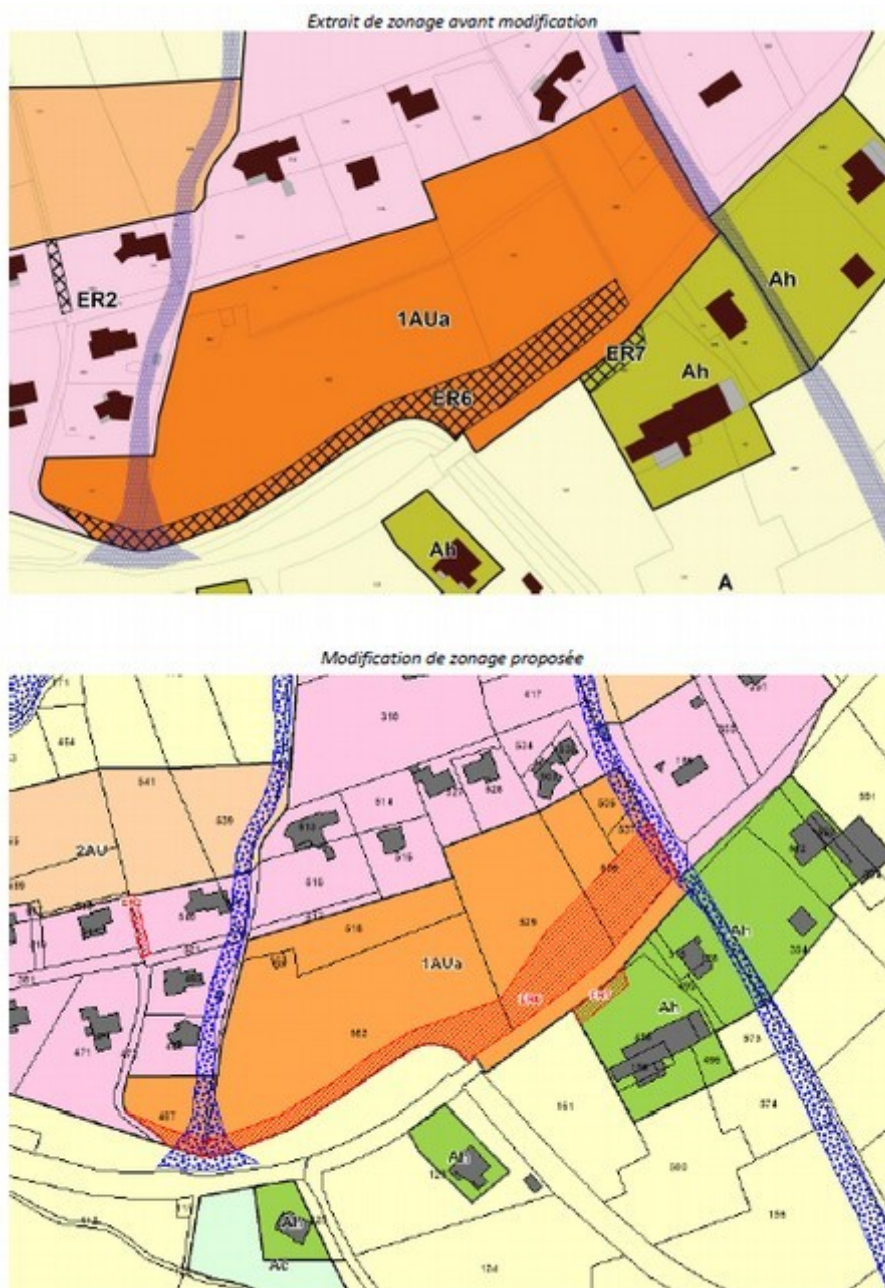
Extrait de zonage avant modification

ER2

1AUa

ER7

Ah

Ah

ER6

Ah

A

Modification de zonage proposée

454

541

310

617

524

514

539

2AU

513

515

516

1AUa

529

Ah

Ah

384

562

551

973

374

487

Ah

580

Ah

156

Ac

124